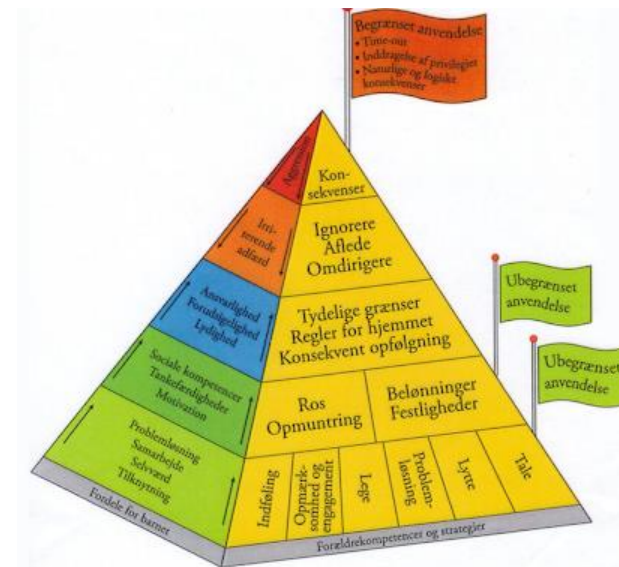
Begrænset anvendelse
• Time-out
• Inddragelse af privilegier
• Naturlige og logiske konsekvenser

Aggression

Konsekvenser

Irriterende adfærd

Ignorere
Aflede
Omdirigere

Ansvarlighed
Forudsigelighed
Lydighed

Tydelige grænser
Regler for hjemmet
Konsekvent opfølgning

Ubegrænset anvendelse

Sociale kompetencer
Tankefærdigheder
Motivation

Ros
Opmuntring

Belønninger
Festligheder

Ubegrænset anvendelse

Problemløsning
Samarbejde
Selvværd
Tilknytning

Indføling

Opmærksomhed og engagement

Lege

Problemløsning

Lytte

Tale

Fordele for barnet

Forældrekompetencer og strategier